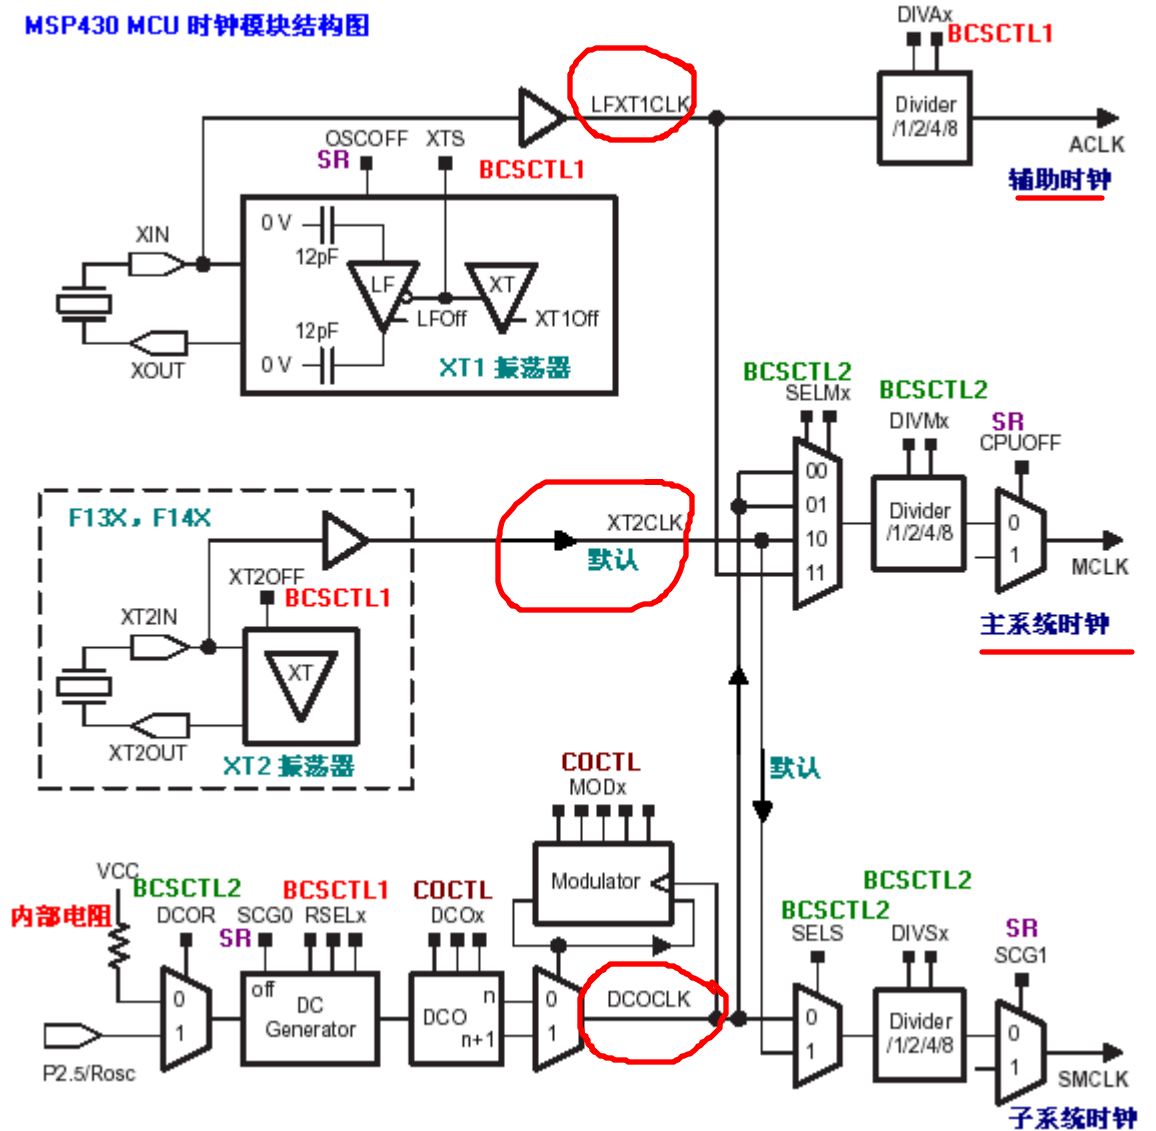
MSP430 MCU 时钟模块结构图

DIVAx
BCSCTL1
LFXT1CLK
Divider /1/2/4/8
ACLK
辅助时钟
OSCOFF XTS
SR
BCSCTL1
XIN
0 V
12pF
LF
XT
LFOff
XT1Off
12pF
0 V
XOUT
XT1 振荡器

BCSCTL2
SELMx
BCSCTL2
DIVMx
SR
CPUOFF
00
01
10
11
Divider /1/2/4/8
0
1
MCLK
主系统时钟

F13X，F14X
XT2CLK
默认
XT2OFF
BCSCTL1
XT2IN
XT
XT2OUT
XT2 振荡器

默认

COCTL
MODx
Modulator
VCC
BCSCTL2
BCSCTL1
COCTL
内部电阻
DCOR
SCG0
RSELx
DCOx
SR
off
DC Generator
DCO
n
n+1
0
1
0
1
DCOCLK
P2.5/Rosc

BCSCTL2
BCSCTL2
SELS
DIVSx
SR
SCG1
0
1
Divider /1/2/4/8
0
1
SMCLK
子系统时钟